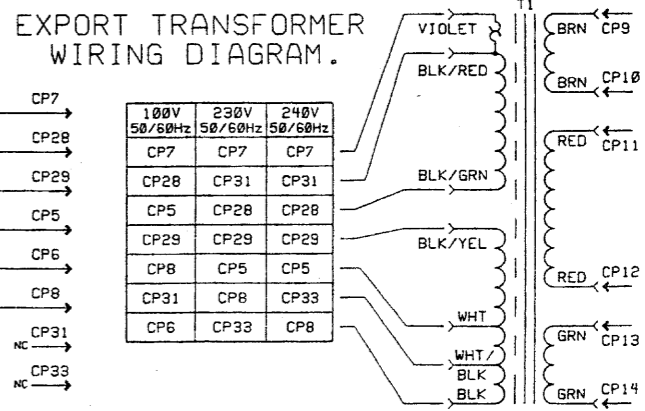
EXPORT TRANSFORMER
WIRING DIAGRAM.

CP7
CP28
CP29
CP5
CP6
CP8
NC CP31
NC CP33

| 100V 50/60Hz | 230V 50/60Hz | 240V 50/60Hz |
|---|---|---|
| CP7 | CP7 | CP7 |
| CP28 | CP31 | CP31 |
| CP5 | CP28 | CP28 |
| CP29 | CP29 | CP29 |
| CP8 | CP5 | CP5 |
| CP31 | CP8 | CP33 |
| CP6 | CP33 | CP8 |

T1
VIOLET
BLK/RED
BLK/GRN
BLK/YEL
WHT
WHT/BLK
BLK

BRN CP9
BRN CP10
RED CP11
RED CP12
GRN CP13
GRN CP14